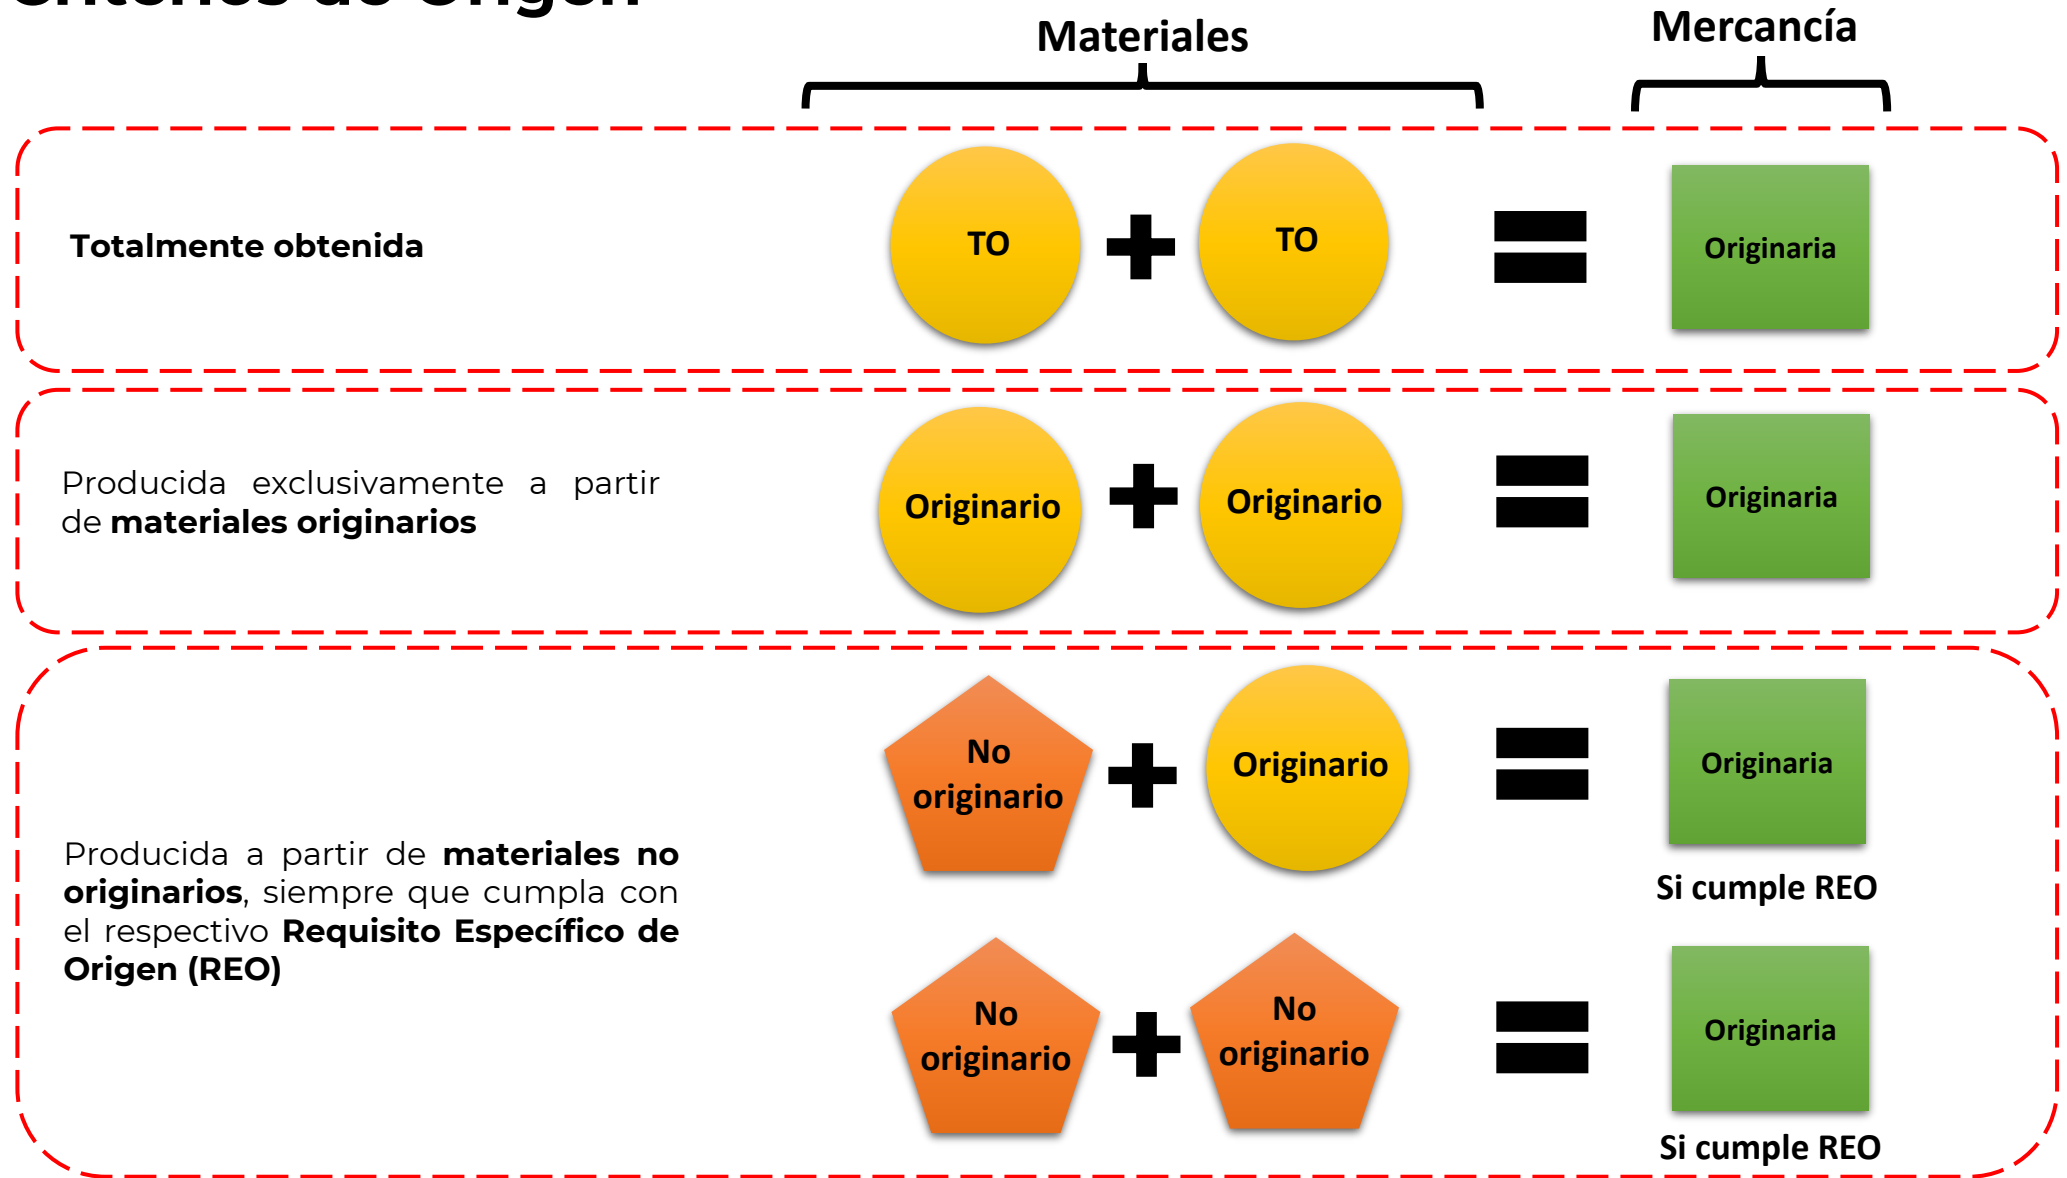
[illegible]

Materiales

Mercancía

Totalmente obtenida

TO + TO = Originaria

Producida exclusivamente a partir de **materiales originarios**

Originario + Originario = Originaria

Producida a partir de **materiales no originarios**, siempre que cumpla con el respectivo **Requisito Específico de Origen (REO)**

No originario + Originario = Originaria

Si cumple REO

No originario + No originario = Originaria

Si cumple REO